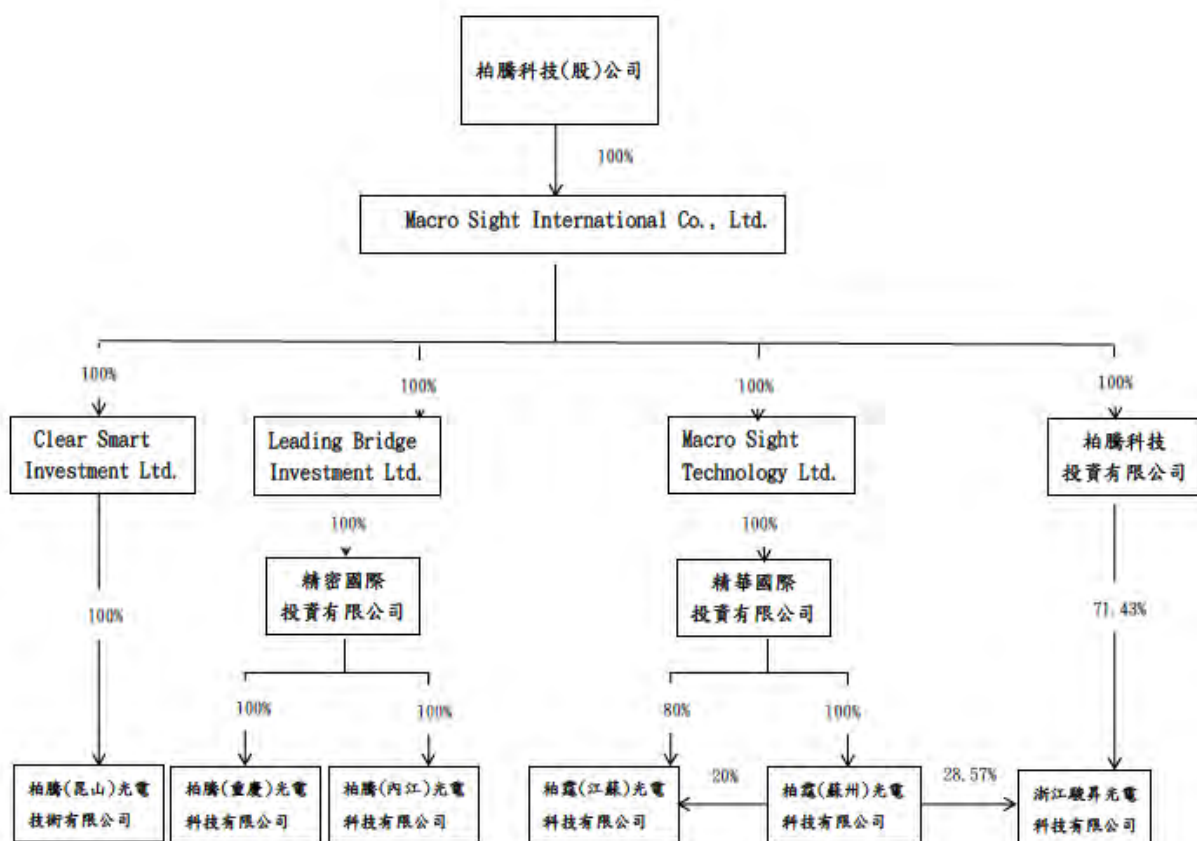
柏騰科技(股)公司

100%

Macro Sight International Co., Ltd.

100%

Clear Smart Investment Ltd.

100%

Leading Bridge Investment Ltd.

100%

Macro Sight Technology Ltd.

100%

柏騰科技投資有限公司

100%

精密國際投資有限公司

100%

精華國際投資有限公司

100%

71.43%

100%

100%

80%

100%

柏騰(昆山)光電技術有限公司

柏騰(重慶)光電科技有限公司

柏騰(內江)光電科技有限公司

柏霆(江蘇)光電科技有限公司

20%

柏霆(蘇州)光電科技有限公司

28.57%

浙江駿昇光電科技有限公司